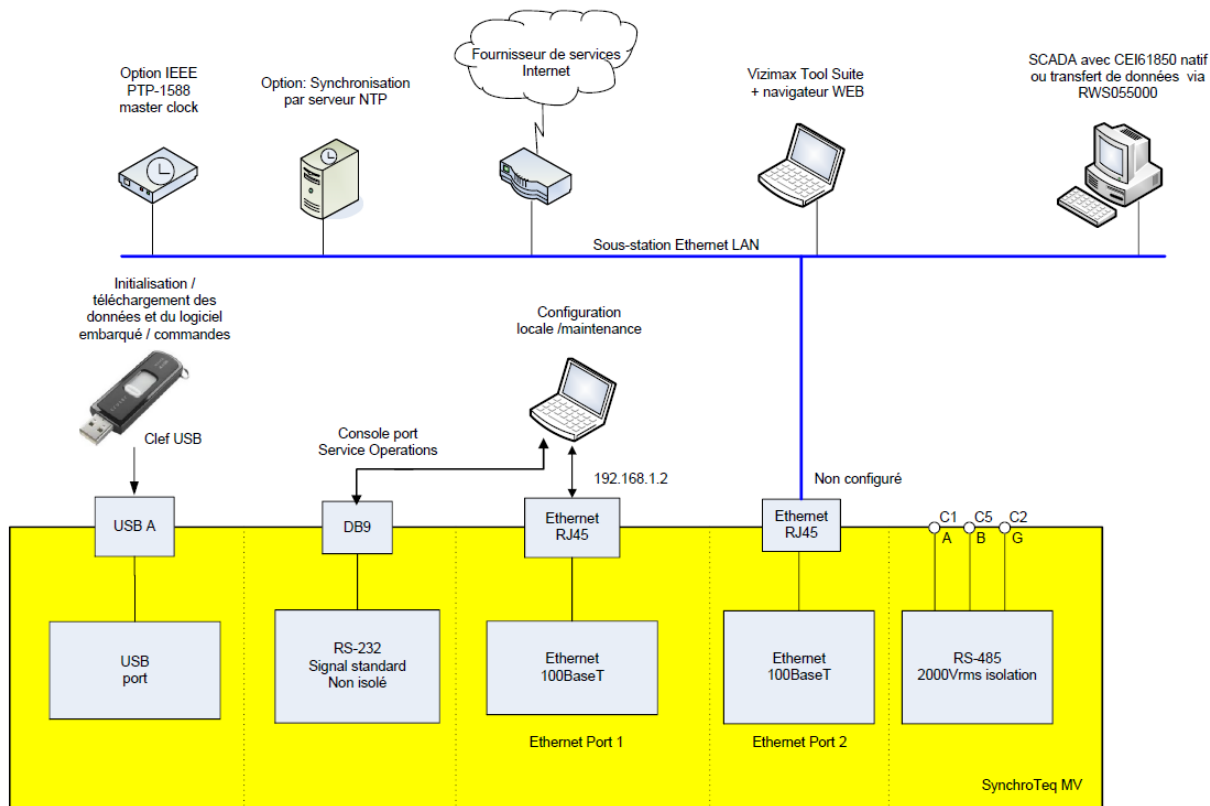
Option IEEE PTP-1588 master clock

Option: Synchronisation par serveur NTP

Fournisseur de services Internet

Vizimax Tool Suite + navigateur WEB

SCADA avec CEI61850 natif ou transfert de données via RWS055000

Sous-station Ethernet LAN

Initialisation / téléchargement des données et du logiciel embarqué / commandes

Configuration locale /maintenance

Clef USB

Console port Service Operations

192.168.1.2

Non configuré

USB A

DB9

Ethernet RJ45

Ethernet RJ45

C1 C5 C2

A B G

USB port

RS-232 Signal standard Non isolé

Ethernet 100BaseT

Ethernet 100BaseT

RS-485 2000Vrms isolation

Ethernet Port 1

Ethernet Port 2

SynchroTeq MV